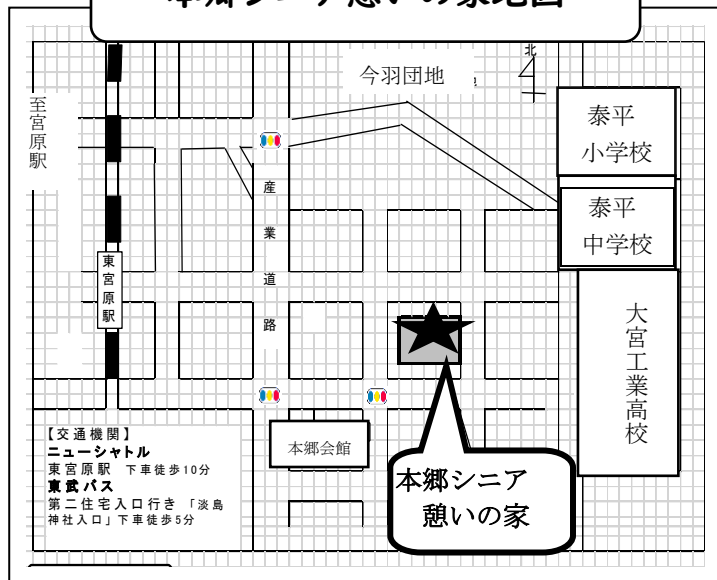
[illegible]

今羽団地

北

至宮原駅

泰平小学校

泰平中学校

産業道路

東宮原駅

大宮工業高校

本郷会館

【交通機関】
ニューシャトル
東宮原駅　下車徒歩10分
東武バス
第二住宅入口行き「淡島神社入口」下車徒歩5分

本郷シニア憩いの家